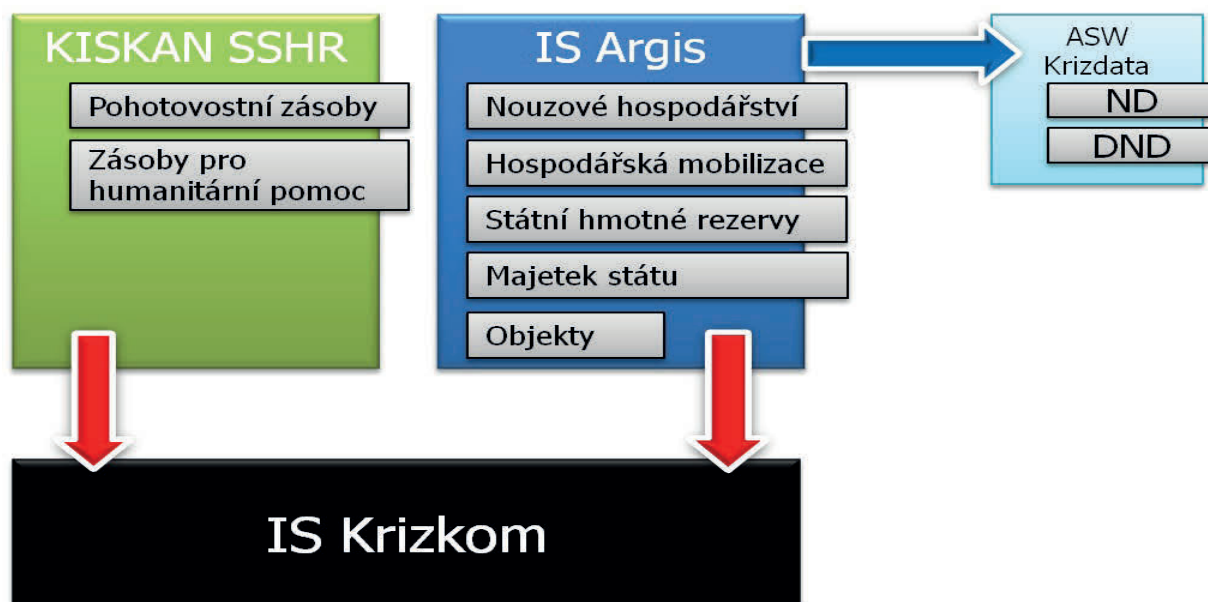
KISKAN SSHR

Pohotovostní zásoby

Zásoby pro humanitární pomoc

IS Argis

Nouzové hospodářství

Hospodářská mobilizace

Státní hmotné rezervy

Majetek státu

Objekty

ASW Krizdata

ND

DND

IS Krizkom